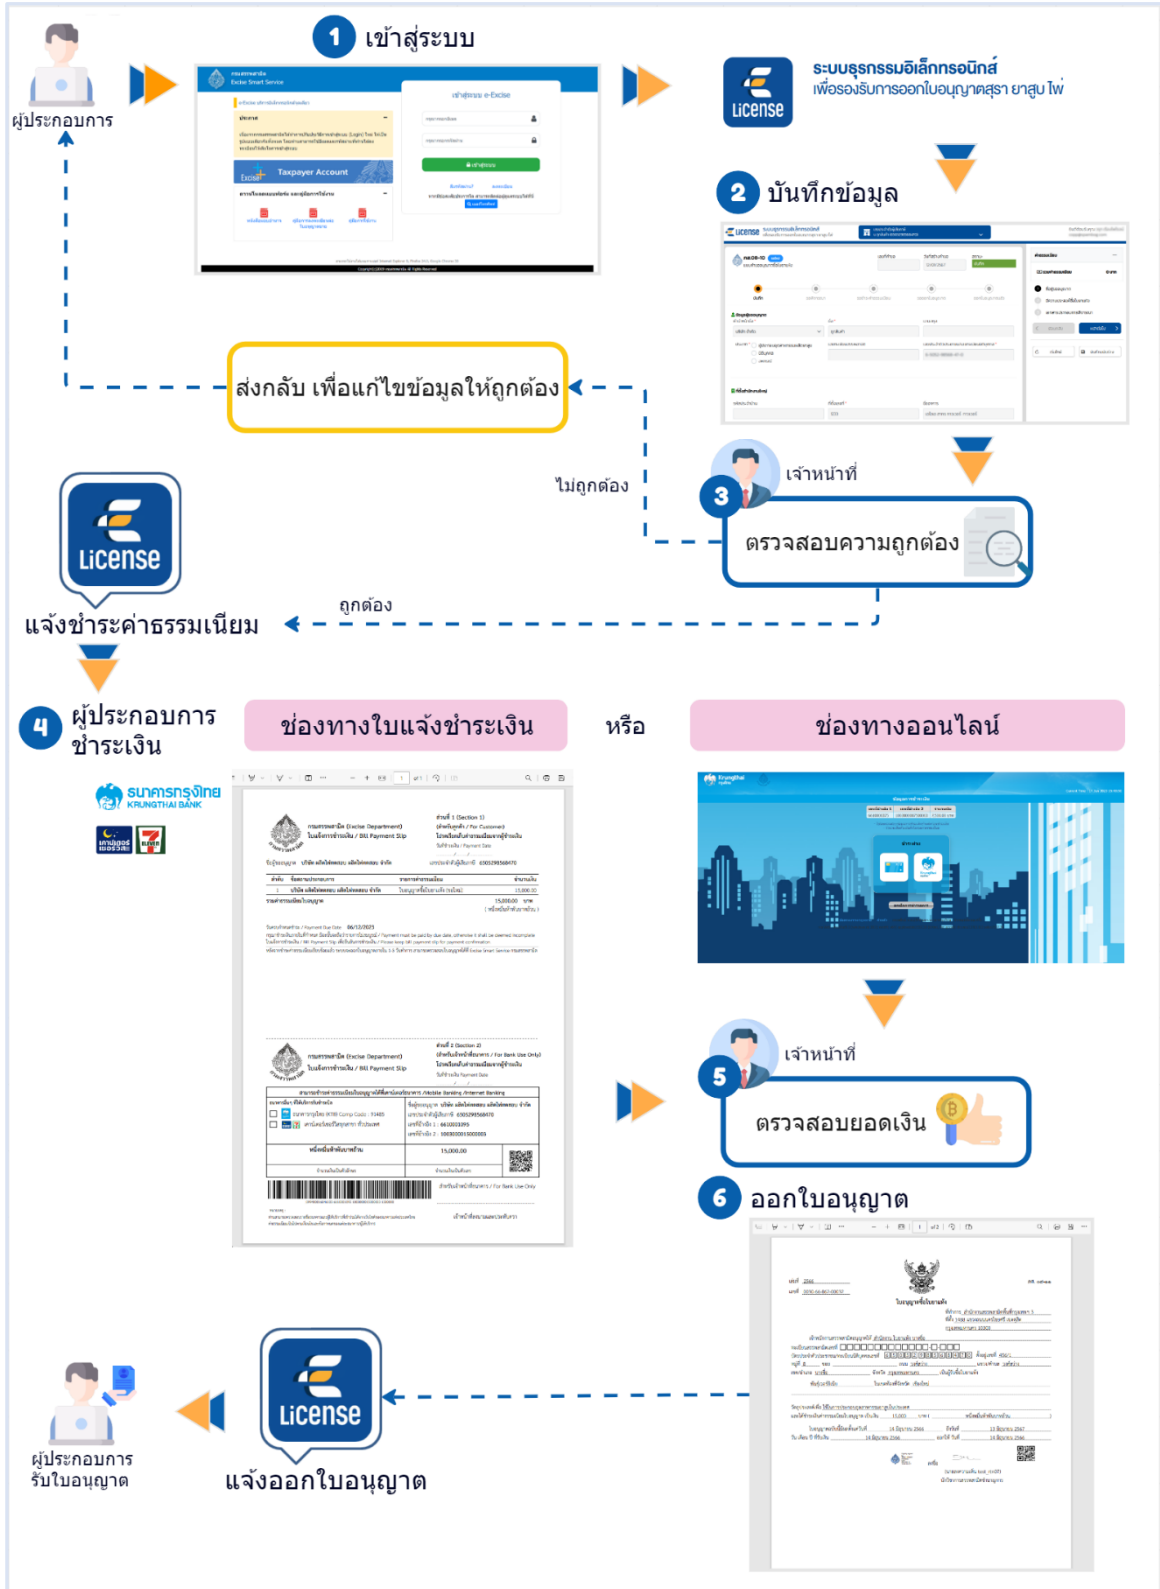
ผู้ประกอบการ

1 เข้าสู่ระบบ

กรมสรรพสามิต
Excise Smart Service

Taxpayer Account

เข้าสู่ระบบ e-Excise

License

ระบบธุรกรรมอิเล็กทรอนิกส์
เพื่อรองรับการออกใบอนุญาตสุรา ยาสูบ ไพ่

2 บันทึกข้อมูล

ส่งกลับ เพื่อแก้ไขข้อมูลให้ถูกต้อง

ไม่ถูกต้อง

เจ้าหน้าที่

3 ตรวจสอบความถูกต้อง

License

แจ้งชำระค่าธรรมเนียม

ถูกต้อง

4 ผู้ประกอบการ ชำระเงิน

ช่องทางใบแจ้งชำระเงิน

หรือ

ช่องทางออนไลน์

ธนาคารกรุงไทย
KRUNGTHAI BANK

เคาน์เตอร์เซอร์วิส

7 ELEVEN

Krungthai

เจ้าหน้าที่

5 ตรวจสอบยอดเงิน

6 ออกใบอนุญาต

ใบอนุญาตขายสุรา

License

ผู้ประกอบการ รับใบอนุญาต

แจ้งออกใบอนุญาต